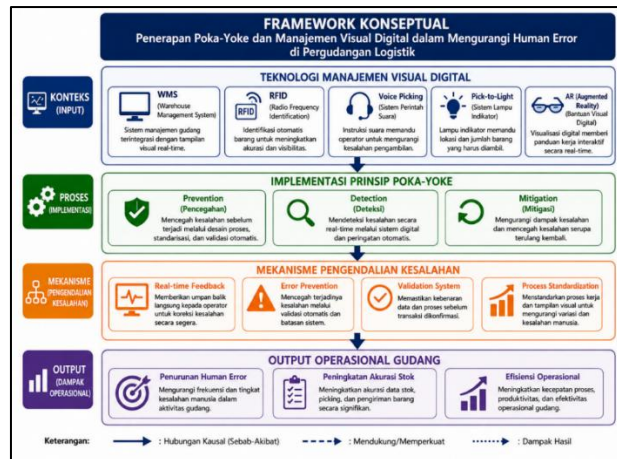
FRAMEWORK KONSEPTUAL
Penerapan Poka-Yoke dan Manajemen Visual Digital dalam Mengurangi Human Error di Pergudangan Logistik

KONTEKS (INPUT)

TEKNOLOGI MANAJEMEN VISUAL DIGITAL

WMS (Warehouse Management System)
Sistem manajemen gudang terintegrasi dengan tampilan visual real-time.

RFID
RFID (Radio Frequency Identification)
Identifikasi otomatis barang untuk meningkatkan akurasi dan visibilitas.

Voice Picking (Sistem Perintah Suara)
Instruksi suara memandu operator untuk mengurangi kesalahan pengambilan.

Pick-to-Light (Sistem Lampu Indikator)
Lampu indikator memandu lokasi dan jumlah barang yang harus diambil.

AR (Augmented Reality) (Bantuan Visual Digital)
Visualisasi digital memberi panduan kerja interaktif secara real-time.

PROSES (IMPLEMENTASI)

IMPLEMENTASI PRINSIP POKA-YOKE

Prevention (Pencegahan)
Mencegah kesalahan sebelum terjadi melalui desain proses, standarisasi, dan validasi otomatis.

Detection (Deteksi)
Mendeteksi kesalahan secara real-time melalui sistem digital dan peringatan otomatis.

Mitigation (Mitigasi)
Mengurangi dampak kesalahan dan mencegah kesalahan serupa terulang kembali.

MEKANISME (PENGENDALIAN KESALAHAN)

MEKANISME PENGENDALIAN KESALAHAN

Real-time Feedback
Memberikan umpan balik langsung kepada operator untuk koreksi kesalahan secara segera.

Error Prevention
Mencegah terjadinya kesalahan melalui validasi otomatis dan batasan sistem.

Validation System
Memastikan kebenaran data dan proses sebelum transaksi dikonfirmasi.

Process Standardization
Menstandarkan proses kerja dan tampilan visual untuk mengurangi variasi dan kesalahan manusia.

OUTPUT (DAMPAK OPERASIONAL)

OUTPUT OPERASIONAL GUDANG

Penurunan Human Error
Mengurangi frekuensi dan tingkat kesalahan manusia dalam aktivitas gudang.

Peningkatan Akurasi Stok
Meningkatkan akurasi data stok, picking, dan pengiriman barang secara signifikan.

Efisiensi Operasional
Meningkatkan kecepatan proses, produktivitas, dan efektivitas operasional gudang.

Keterangan: : Hubungan Kausal (Sebab-Akibat) : Mendukung/Memperkuat : Dampak Hasil